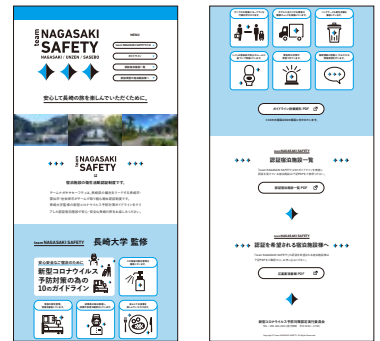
team
NAGASAKI
SAFETY
NAGASAKI / UNZEN / SASEBO

安心して長崎の旅を楽しんでいただくために。

team NAGASAKI SAFETY
とは

team NAGASAKI SAFETY 長崎大学 監修

新型コロナウイルス
予防対策の為の
10のガイドライン

認証宿泊施設一覧

認証宿泊施設一覧 PDF

認証を希望される宿泊施設様へ

申請書 PDF

新型コロナウイルス予防対策推進実行委員会